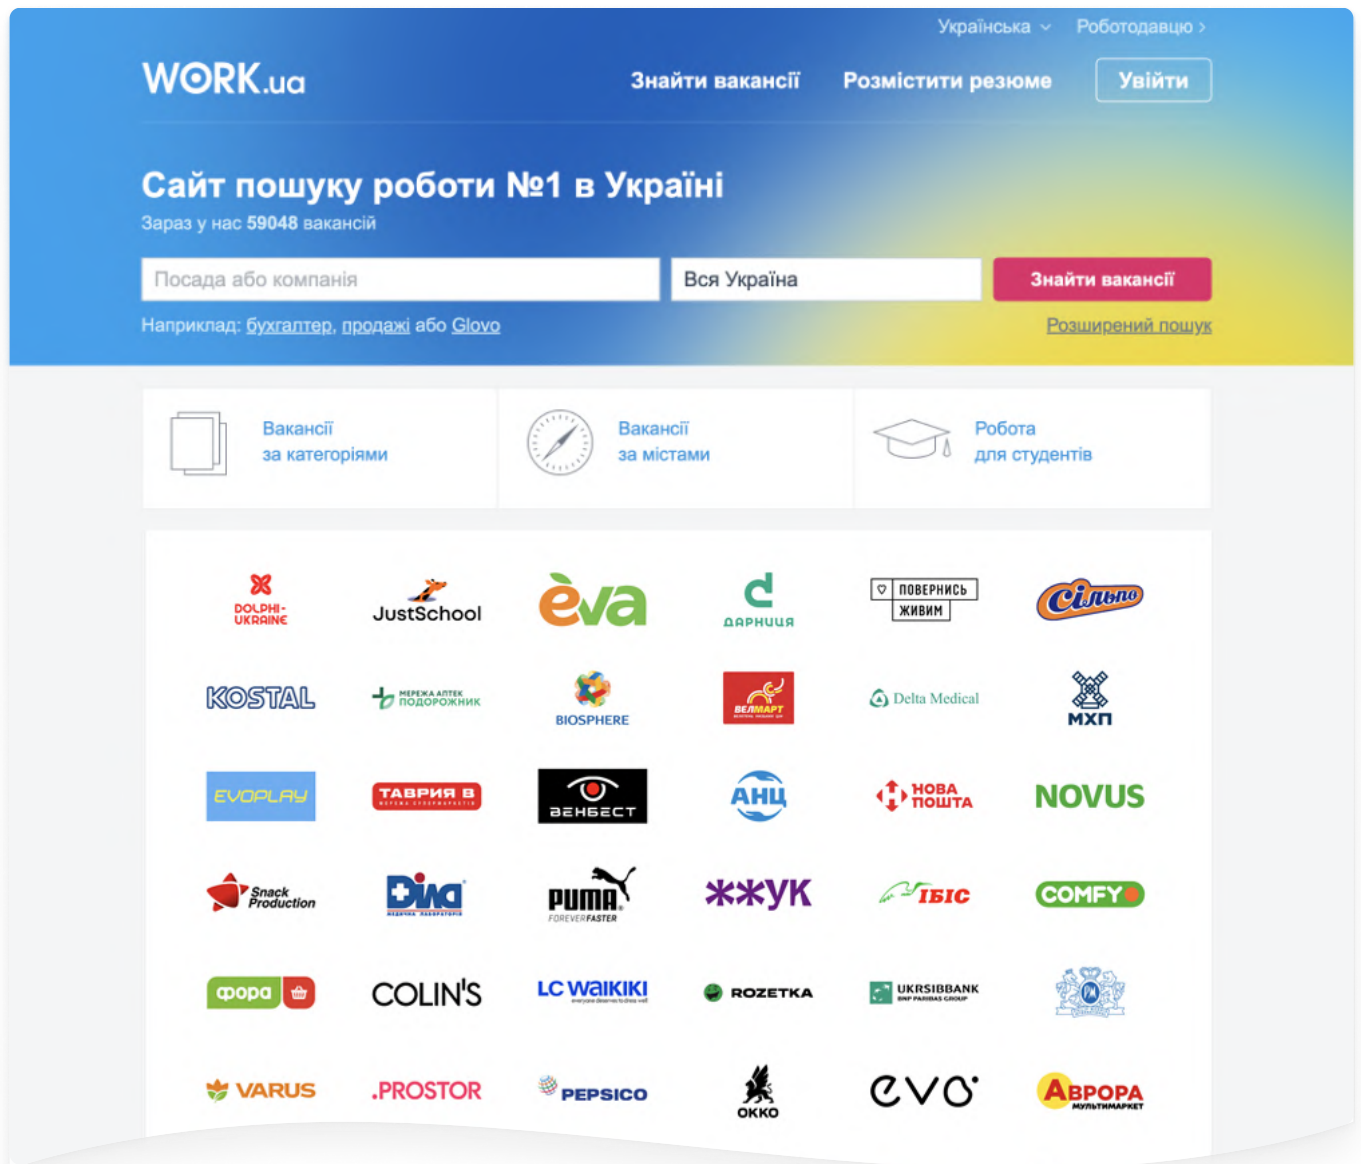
Українська Роботодавцю

WORK.ua

Знайти вакансії Розмістити резюме Увійти

Сайт пошуку роботи №1 в Україні
Зараз у нас 59048 вакансій

Посада або компанія
Вся Україна
Знайти вакансії

Наприклад: бухгалтер, продажі або Glovo
Розширений пошук

Вакансії за категоріями
Вакансії за містами
Робота для студентів

DOLPHI-UKRAINE
JustSchool
eva
ДАРНИЦЯ
ПОВЕРНИСЬ ЖИВИМ
Сільпо

KOSTAL
МЕРЕЖА АПТЕК ПОДОРОЖНИК
BIOSPHERE
ВЕЛМАРТ
Delta Medical
МХП

EVOPLAY
ТАВРИЯ В
ВЕНБЕСТ
АНЦ
НОВА ПОШТА
NOVUS

Snack Production
Діла
PUMA FOREVER FASTER
ЖЖУК
ІБІС
COMFY

фора
COLIN'S
LC Waikiki
ROZETKA
UKRSIBBANK BNP PARIBAS GROUP
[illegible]

VARUS
.PROSTOR
PEPSICO
OKKO
evo
АВРОРА МУЛЬТИМАРКЕТ